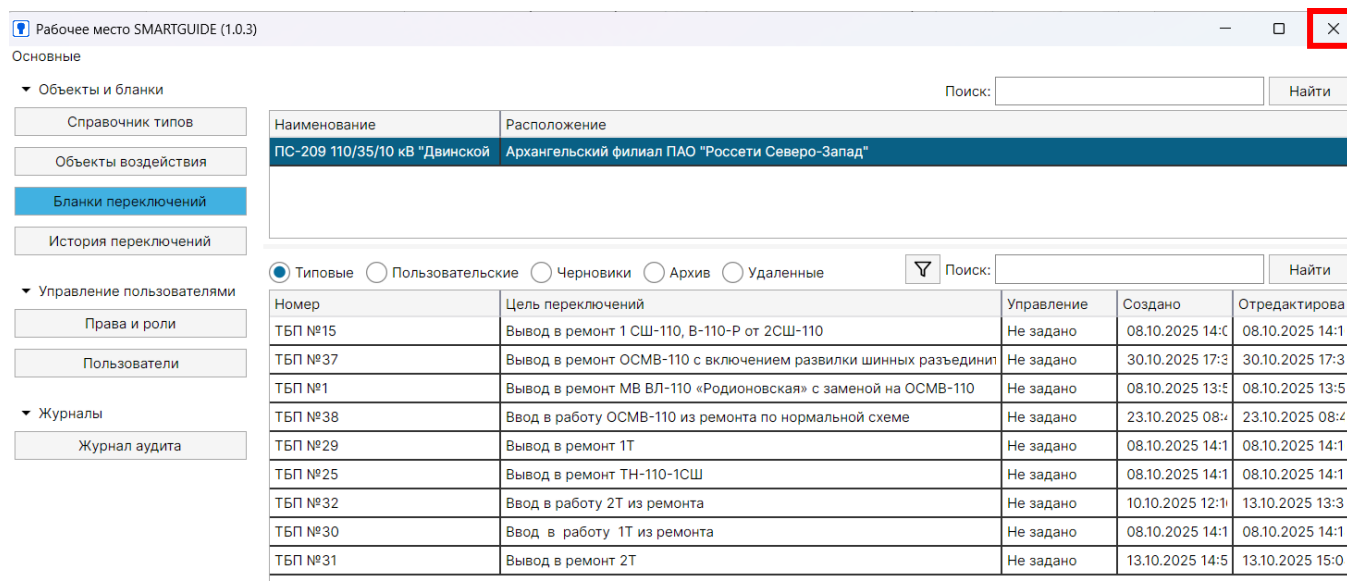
Рабочее место SMARTGUIDE (1.0.3)

Основные

Объекты и бланки

Справочник типов

Объекты воздействия

Бланки переключений

История переключений

Управление пользователями

Права и роли

Пользователи

Журналы

Журнал аудита

Поиск: Найти

| Наименование | Расположение |
|---|---|
| ПС-209 110/35/10 кВ "Двинской | Архангельский филиал ПАО "Россети Северо-Запад" |

Типовые Пользовательские Черновики Архив Удаленные

Поиск: Найти

| Номер | Цель переключений | Управление | Создано | Отредактирова |
|---|---|---|---|---|
| ТБП №15 | Вывод в ремонт 1 СШ-110, В-110-Р от 2СШ-110 | Не задано | 08.10.2025 14:0 | 08.10.2025 14:1 |
| ТБП №37 | Вывод в ремонт ОСМВ-110 с включением развилки шинных разъедини | Не задано | 30.10.2025 17:3 | 30.10.2025 17:3 |
| ТБП №1 | Вывод в ремонт МВ ВЛ-110 «Родионовская» с заменой на ОСМВ-110 | Не задано | 08.10.2025 13:5 | 08.10.2025 13:5 |
| ТБП №38 | Ввод в работу ОСМВ-110 из ремонта по нормальной схеме | Не задано | 23.10.2025 08:4 | 23.10.2025 08:4 |
| ТБП №29 | Вывод в ремонт 1Т | Не задано | 08.10.2025 14:1 | 08.10.2025 14:1 |
| ТБП №25 | Вывод в ремонт ТН-110-1СШ | Не задано | 08.10.2025 14:1 | 08.10.2025 14:1 |
| ТБП №32 | Ввод в работу 2Т из ремонта | Не задано | 10.10.2025 12:1 | 13.10.2025 13:3 |
| ТБП №30 | Ввод в работу 1Т из ремонта | Не задано | 08.10.2025 14:1 | 08.10.2025 14:1 |
| ТБП №31 | Вывод в ремонт 2Т | Не задано | 13.10.2025 14:5 | 13.10.2025 15:0 |